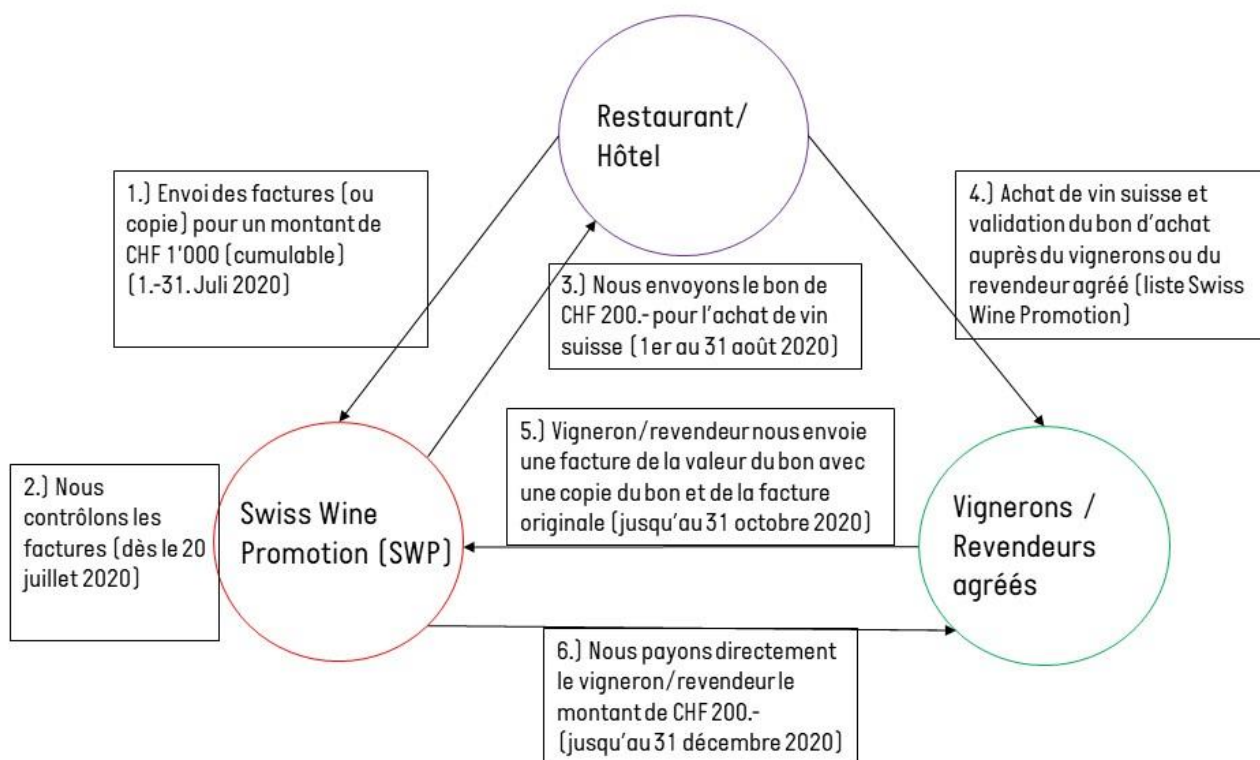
Restaurant/ Hôtel

1.) Envoi des factures (ou copie) pour un montant de CHF 1'000 (cumulable) (1.-31. Juli 2020)

4.) Achat de vin suisse et validation du bon d'achat auprès du vignerons ou du revendeur agréé (liste Swiss Wine Promotion)

3.) Nous envoyons le bon de CHF 200.- pour l'achat de vin suisse (1er au 31 août 2020)

5.) Vigneron/revendeur nous envoie une facture de la valeur du bon avec une copie du bon et de la facture originale (jusqu'au 31 octobre 2020)

2.) Nous contrôlons les factures (dès le 20 juillet 2020)

Swiss Wine Promotion (SWP)

Vignerons / Revendeurs agréés

6.) Nous payons directement le vigneron/revendeur le montant de CHF 200.- (jusqu'au 31 décembre 2020)